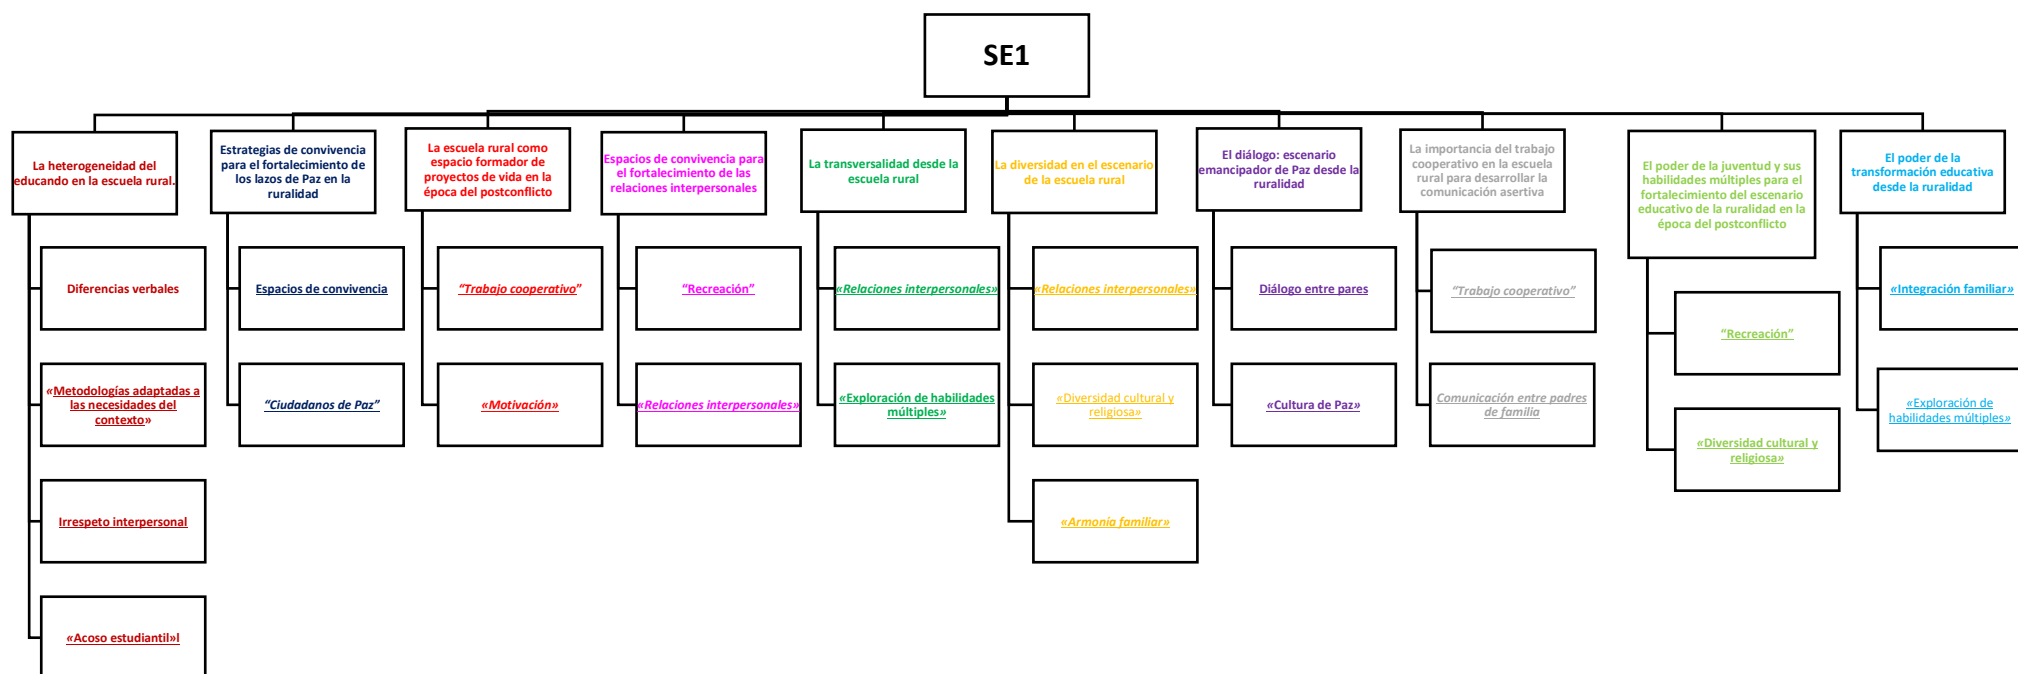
SE1

La heterogeneidad del educando en la escuela rural.

Diferencias verbales

«Metodologías adaptadas a las necesidades del contexto»

Irrespeto interpersonal

«Acoso estudiantil»l

Estrategias de convivencia para el fortalecimiento de los lazos de Paz en la ruralidad

Espacios de convivencia

"Ciudadanos de Paz"

La escuela rural como espacio formador de proyectos de vida en la época del postconflicto

"Trabajo cooperativo"

«Motivación»

Espacios de convivencia para el fortalecimiento de las relaciones interpersonales

"Recreación"

«Relaciones interpersonales»

La transversalidad desde la escuela rural

«Relaciones interpersonales»

«Exploración de habilidades múltiples»

La diversidad en el escenario de la escuela rural

«Relaciones interpersonales»

«Diversidad cultural y religiosa»

«Armonía familiar»

El diálogo: escenario emancipador de Paz desde la ruralidad

Diálogo entre pares

«Cultura de Paz»

La importancia del trabajo cooperativo en la escuela rural para desarrollar la comunicación asertiva

"Trabajo cooperativo"

Comunicación entre padres de familia

El poder de la juventud y sus habilidades múltiples para el fortalecimiento del escenario educativo de la ruralidad en la época del postconflicto

"Recreación"

«Diversidad cultural y religiosa»

El poder de la transformación educativa desde la ruralidad

«Integración familiar»

«Exploración de habilidades múltiples»